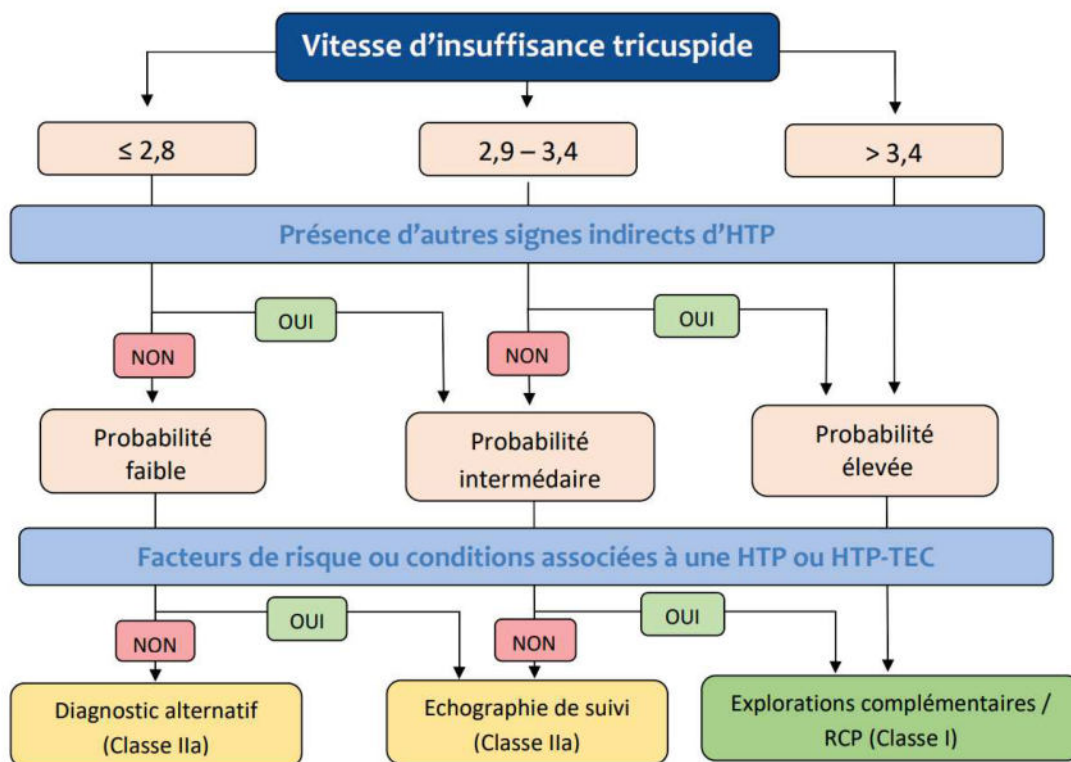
Vitesse d'insuffisance tricuspide

≤ 2,8

2,9 – 3,4

> 3,4

Présence d'autres signes indirects d'HTP

OUI

NON

OUI

NON

Probabilité faible

Probabilité intermédaire

Probabilité élevée

Facteurs de risque ou conditions associées à une HTP ou HTP-TEC

OUI

NON

OUI

NON

Diagnostic alternatif (Classe IIa)

Echographie de suivi (Classe IIa)

Explorations complémentaires / RCP (Classe I)